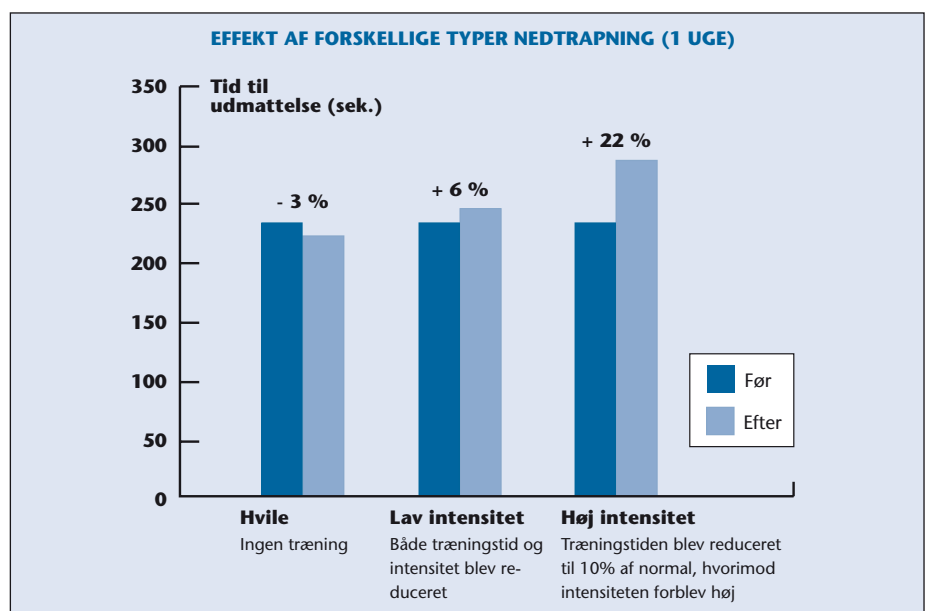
EFFEKT AF FORSKELLIGE TYPER NEDTRAPNING (1 UGE)

Tid til udmattelse (sek.)

350
300
250
200
150
100
50
0

- 3 %
+ 6 %
+ 22 %

Før
Efter

Hvile
Ingen træning

Lav intensitet
Både træningstid og intensitet blev reduceret

Høj intensitet
Træningstiden blev reduceret til 10% af normal, hvorimod intensiteten forblev høj